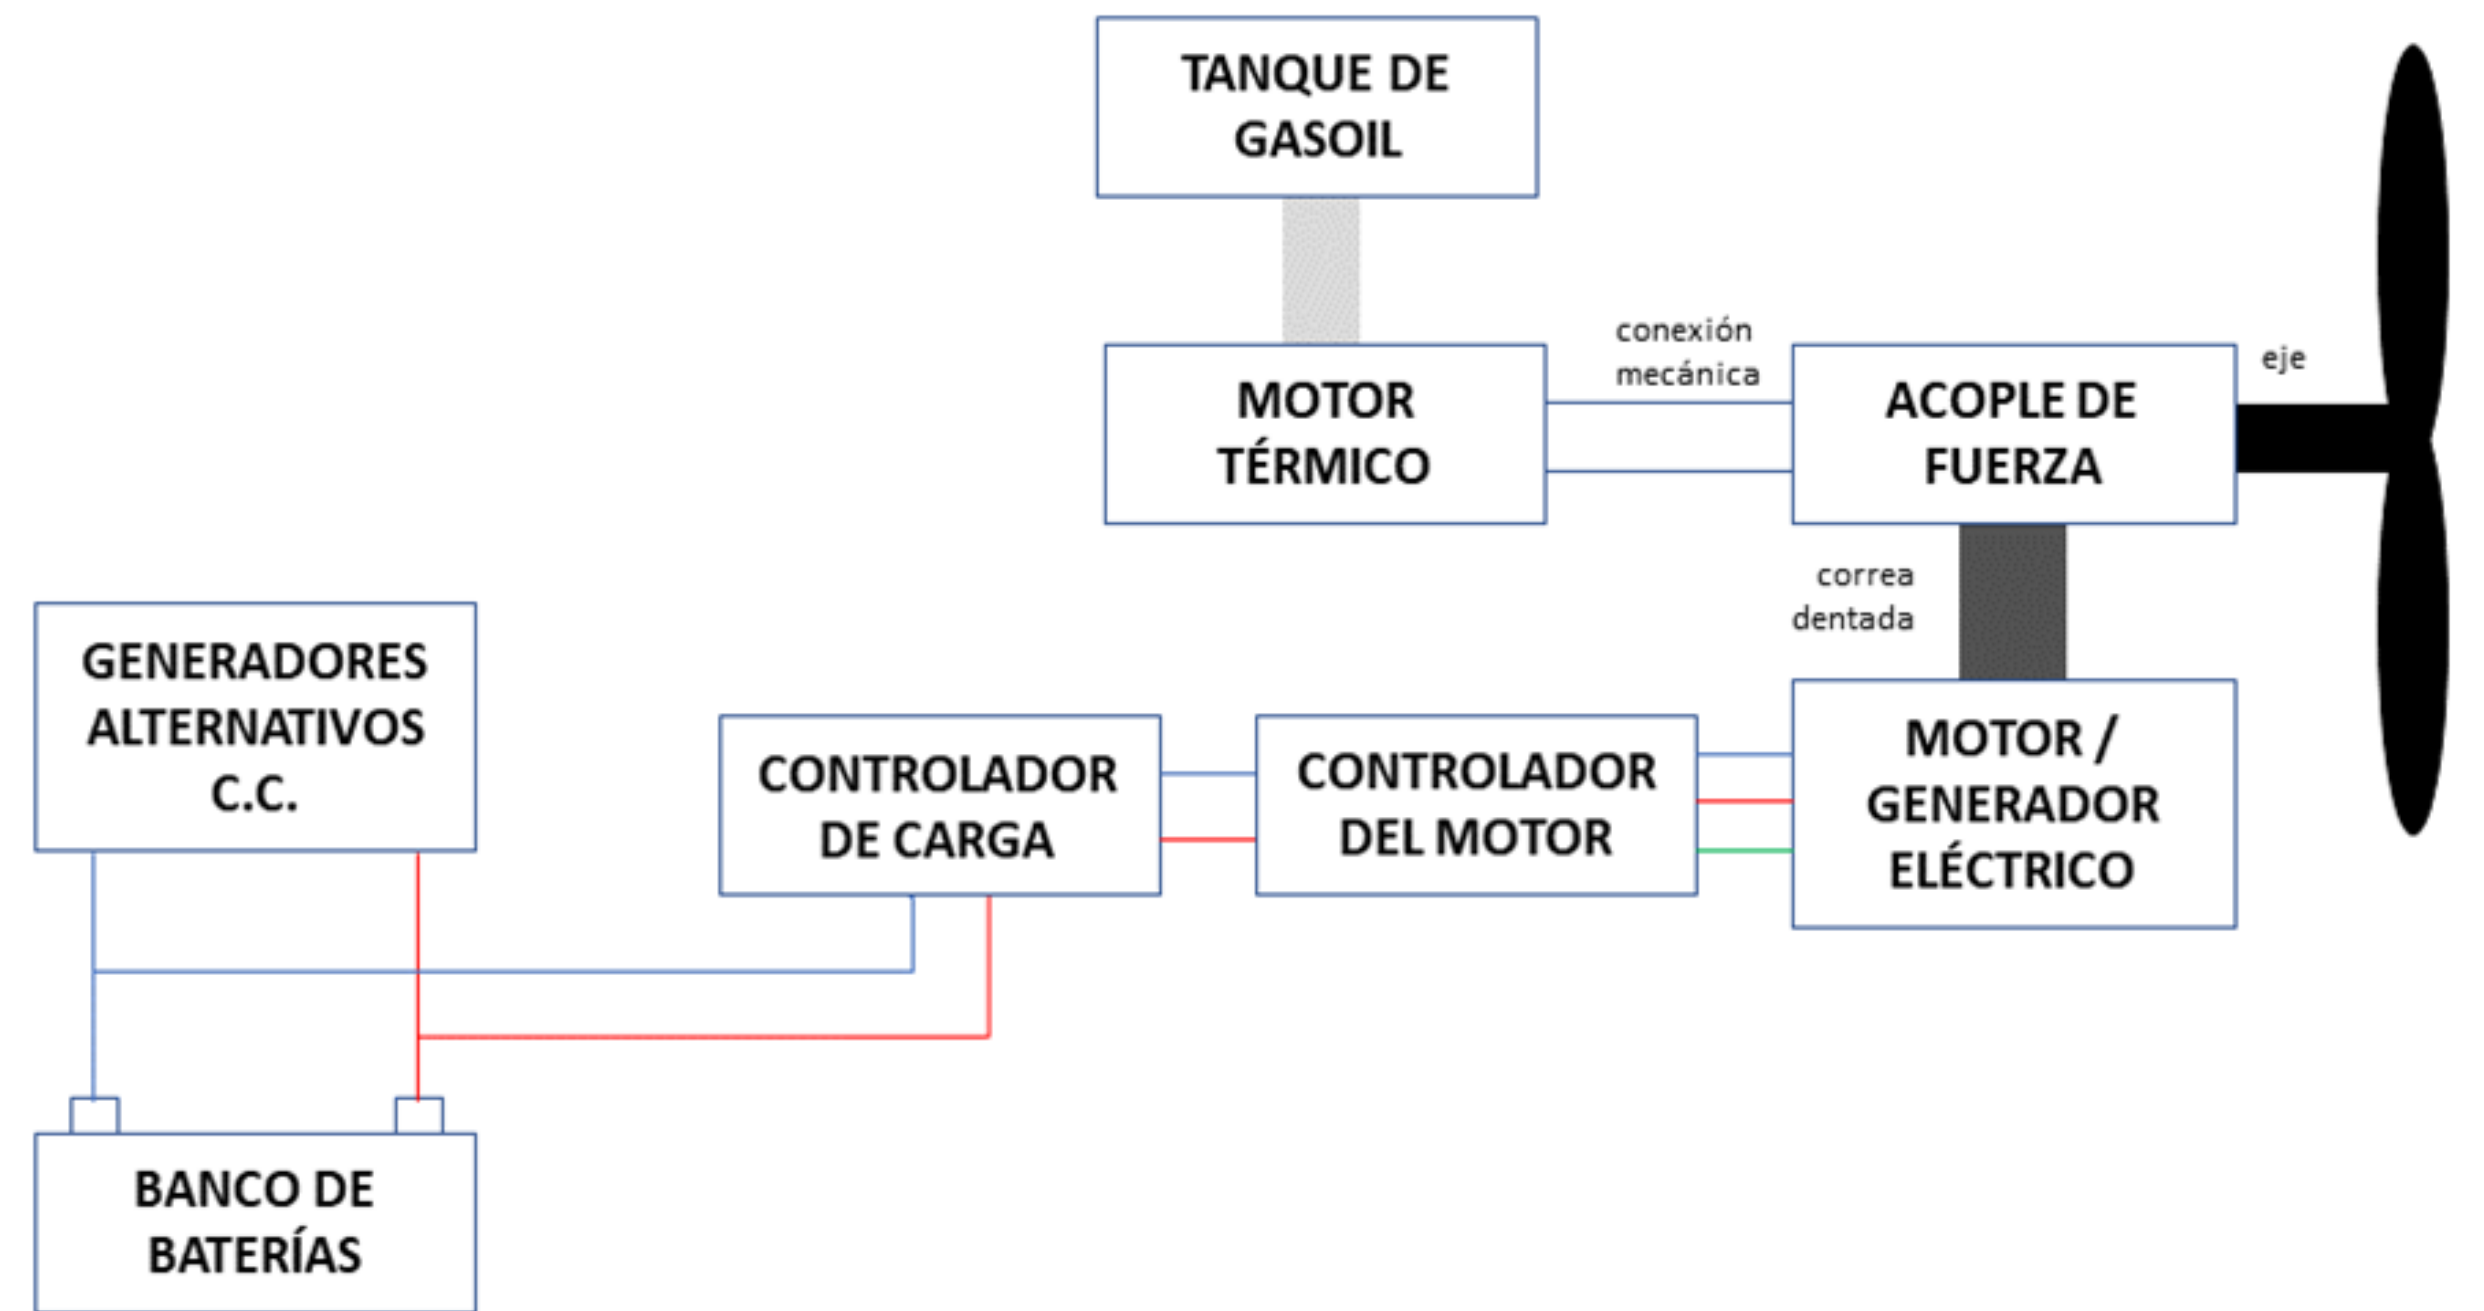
TANQUE DE GASOIL

MOTOR TÉRMICO

conexión mecánica

ACOPLE DE FUERZA

eje

correa dentada

GENERADORES ALTERNATIVOS C.C.

CONTROLADOR DE CARGA

CONTROLADOR DEL MOTOR

MOTOR / GENERADOR ELÉCTRICO

BANCO DE BATERÍAS